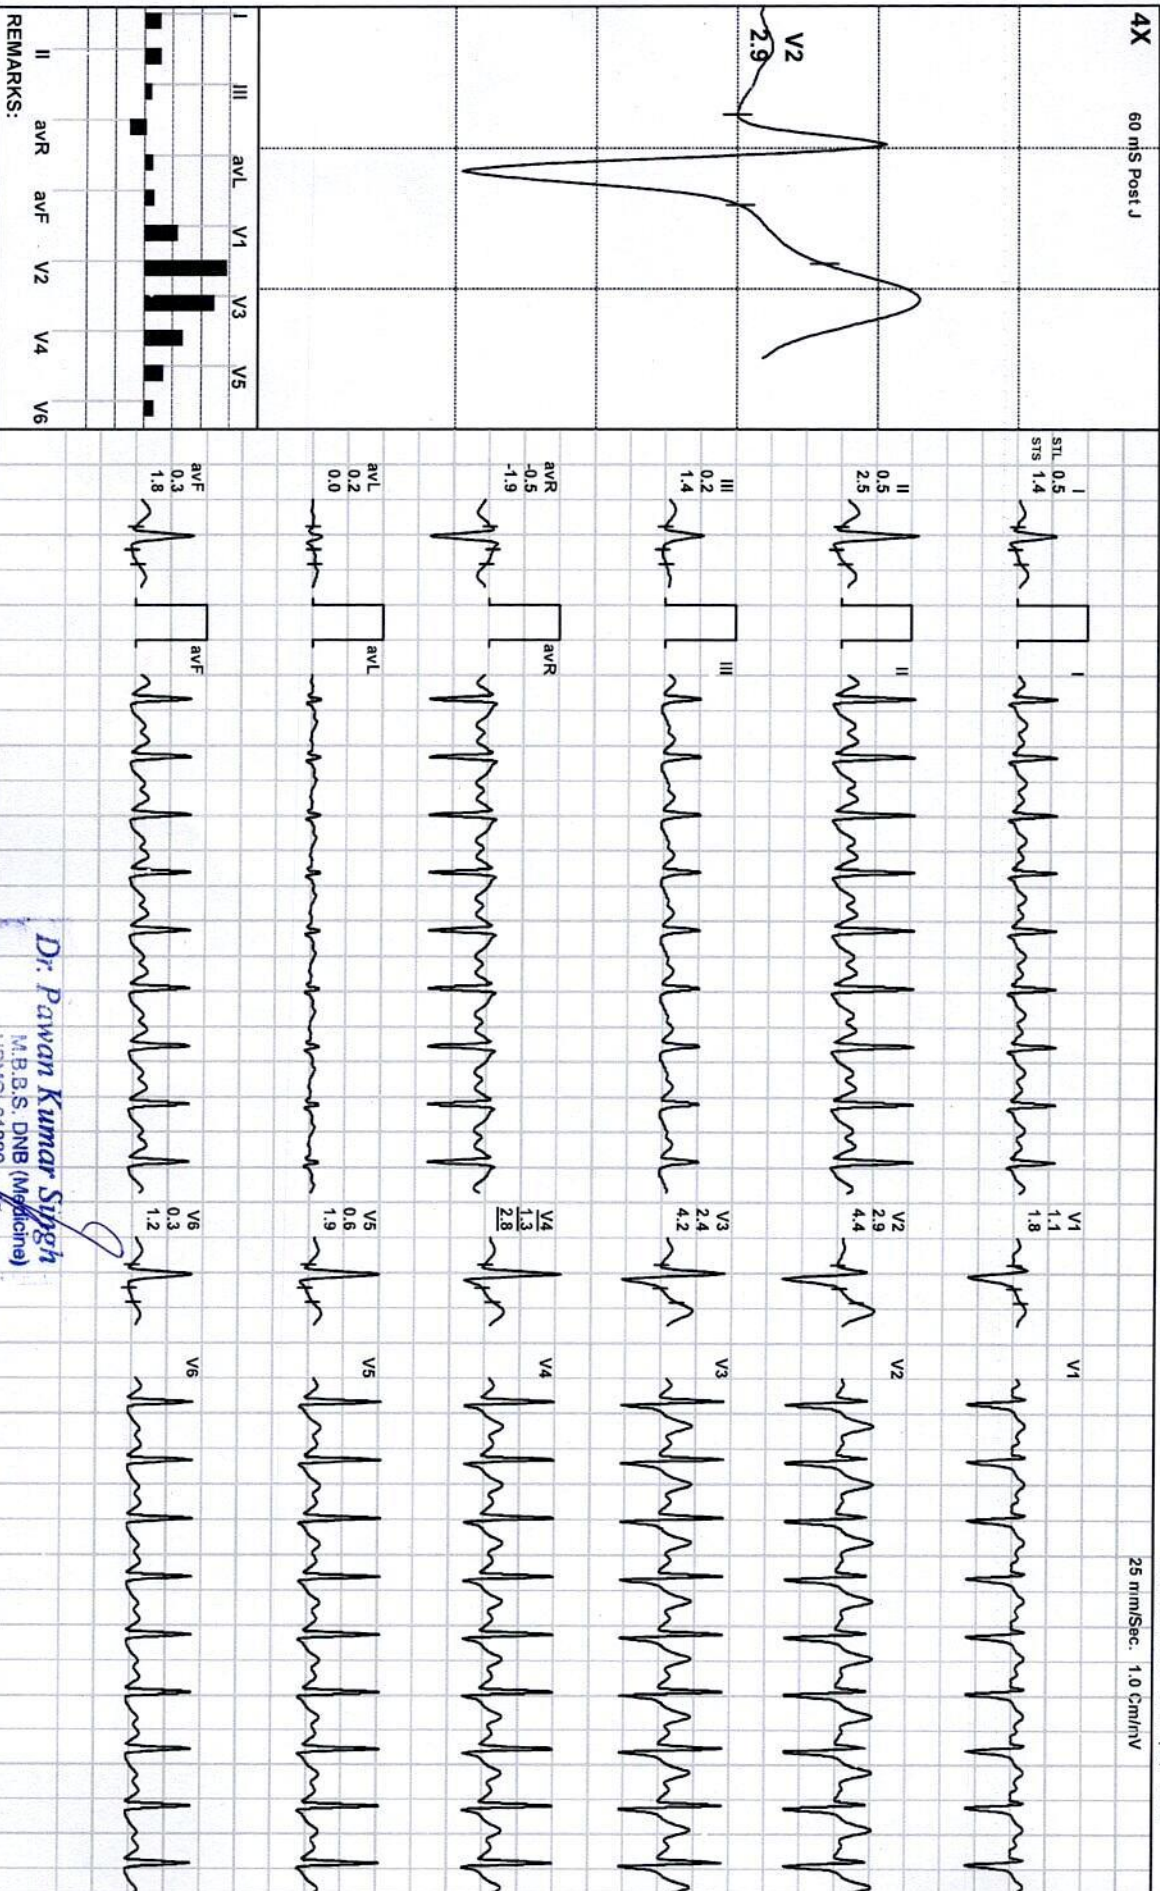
4X

60 mS Post J

V2
2.9

I III avL V1 V3 V5

II avR avF V2 V4 V6

REMARKS:

STL 0.5
STS 1.4
I

II
0.5
2.5

III
0.2
1.4

avR
-0.5
-1.9

avL
0.2
0.0

avF
0.3
1.8

I

II

III

avR

avL

avF

V1
1.1
1.8

V2
2.9
4.4

V3
2.4
4.2

V4
1.3
2.8

V5
0.6
1.9

V6
0.3
1.2

V1

V2

V3

V4

V5

V6

25 mm/Sec. 1.0 Cm/mV

Dr. Pawan Kumar Singh
M.B.B.S. DNB (Medicine)
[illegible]